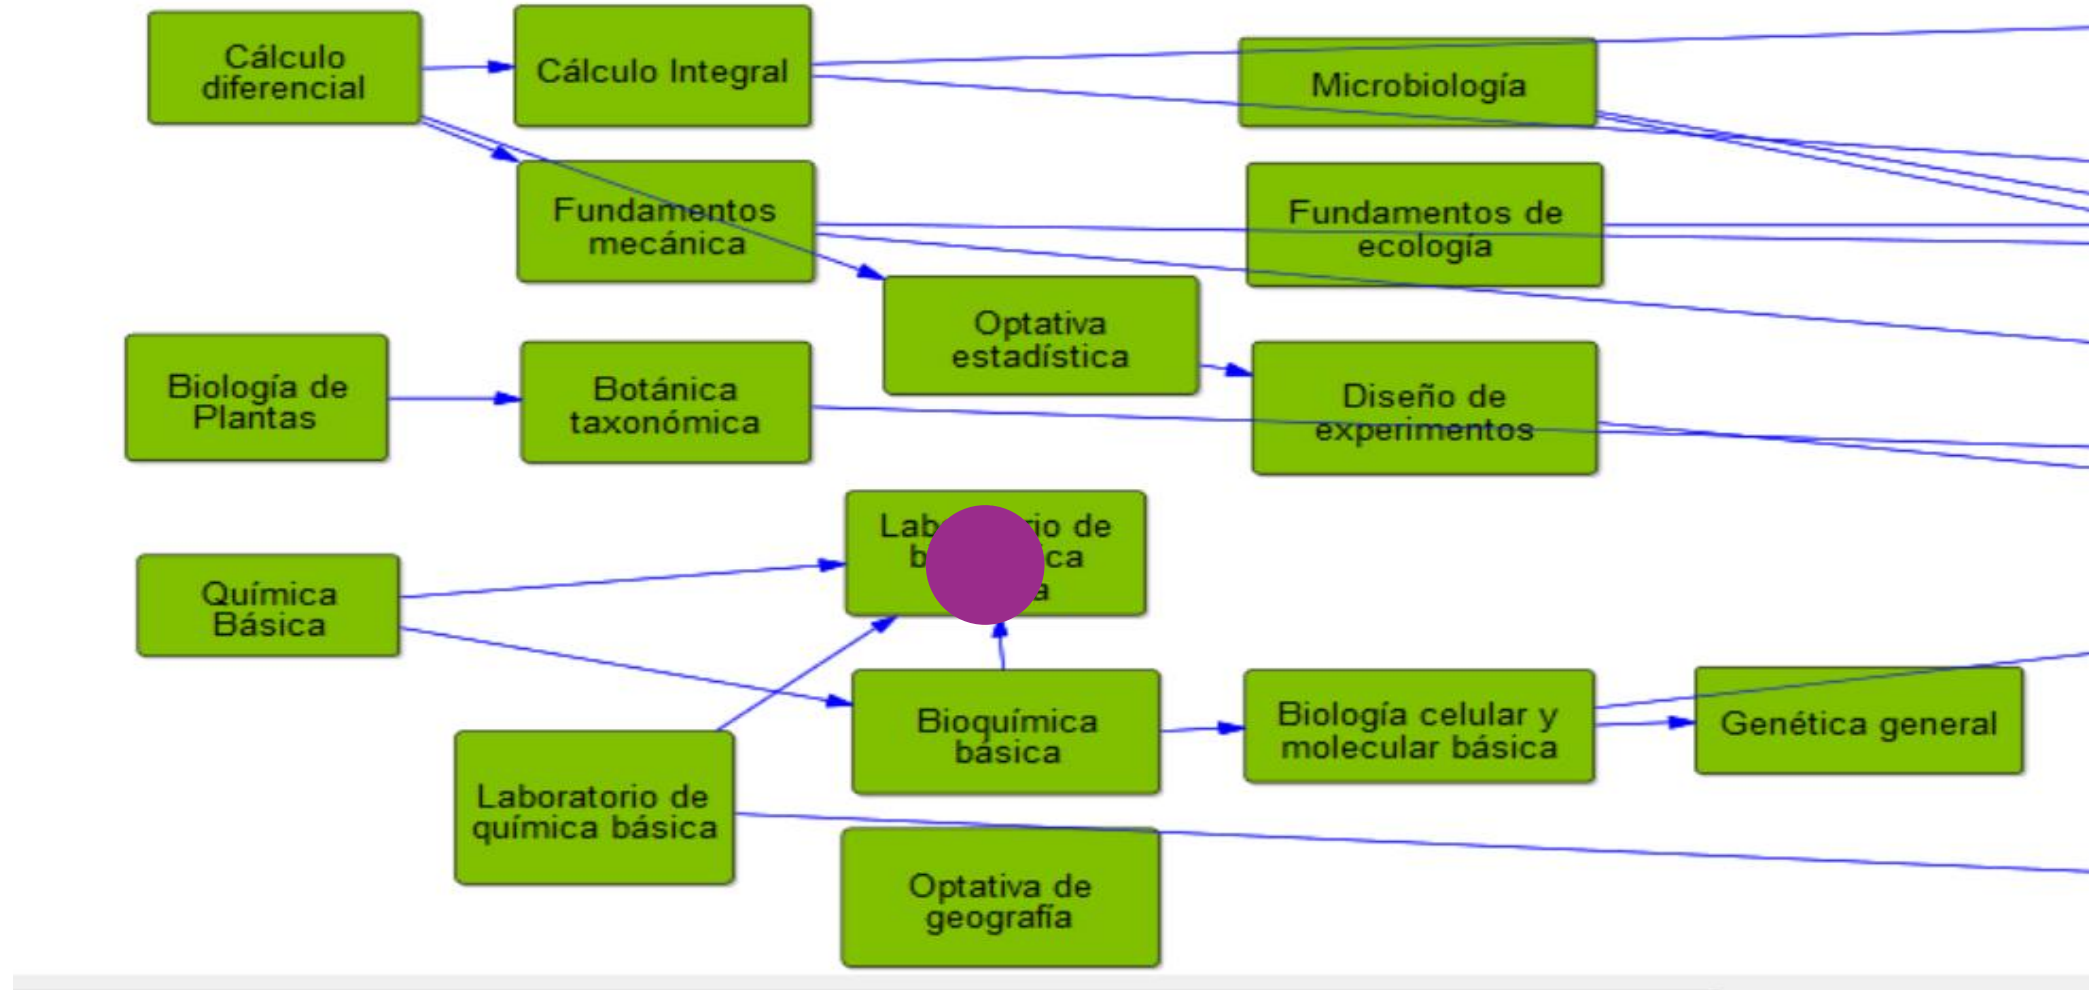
Cálculo diferencial

Cálculo Integral

Microbiología

Fundamentos mecánica

Fundamentos de ecología

Optativa estadística

Biología de Plantas

Botánica taxonómica

Diseño de experimentos

Lab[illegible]io de b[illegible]ca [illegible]a

Química Básica

Bioquímica básica

Biología celular y molecular básica

Genética general

Laboratorio de química básica

Optativa de geografía